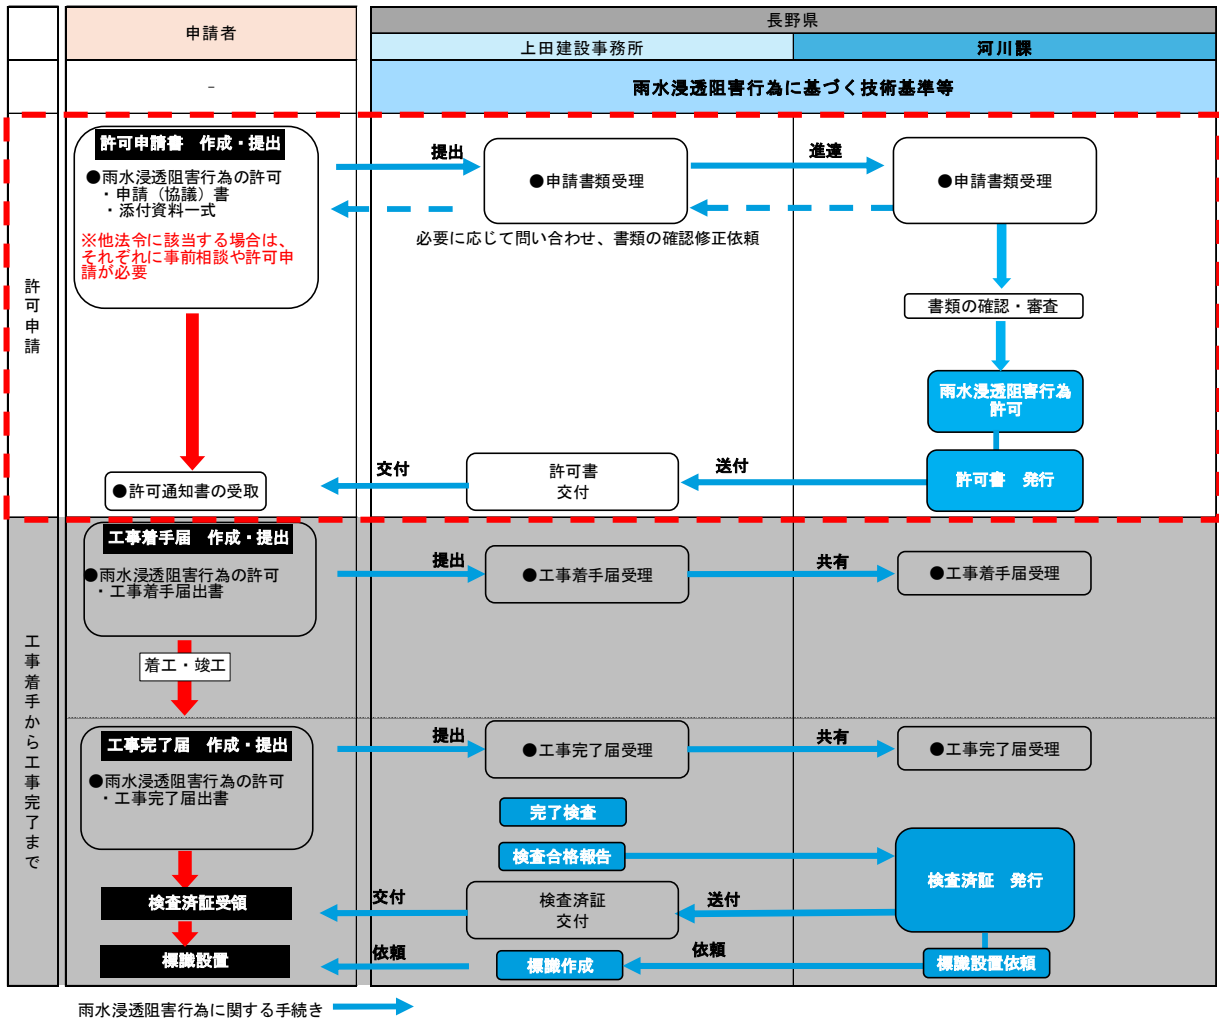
申請者

長野県

上田建設事務所

河川課

-

雨水浸透阻害行為に基づく技術基準等

許可申請

許可申請書　作成・提出

●雨水浸透阻害行為の許可
・申請（協議）書
・添付資料一式

※他法令に該当する場合は、それぞれに事前相談や許可申請が必要

提出

●申請書類受理

進達

●申請書類受理

必要に応じて問い合わせ、書類の確認修正依頼

書類の確認・審査

雨水浸透阻害行為許可

●許可通知書の受取

交付

許可書
交付

送付

許可書　発行

工事着手から工事完了まで

工事着手届　作成・提出

●雨水浸透阻害行為の許可
・工事着手届出書

提出

●工事着手届受理

共有

●工事着手届受理

着工・竣工

工事完了届　作成・提出

●雨水浸透阻害行為の許可
・工事完了届出書

提出

●工事完了届受理

共有

●工事完了届受理

完了検査

検査合格報告

検査済証　発行

検査済証受領

交付

検査済証
交付

送付

標識設置

依頼

標識作成

依頼

標識設置依頼

雨水浸透阻害行為に関する手続き